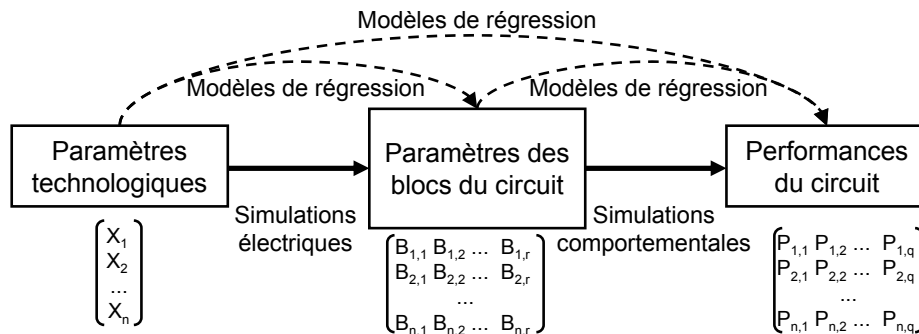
Modèles de régression

Modèles de régression

Modèles de régression

Paramètres technologiques

$\begin{pmatrix} X_1 \\ X_2 \\ ... \\ X_n \end{pmatrix}$

Simulations électriques

Paramètres des blocs du circuit

$\begin{pmatrix} B_{1,1} & B_{1,2} & ... & B_{1,r} \\ B_{2,1} & B_{2,2} & ... & B_{2,r} \\ & & ... & \\ B_{n,1} & B_{n,2} & ... & B_{n,r} \end{pmatrix}$

Simulations comportementales

Performances du circuit

$\begin{pmatrix} P_{1,1} & P_{1,2} & ... & P_{1,q} \\ P_{2,1} & P_{2,2} & ... & P_{2,q} \\ & & ... & \\ P_{n,1} & P_{n,2} & ... & P_{n,q} \end{pmatrix}$